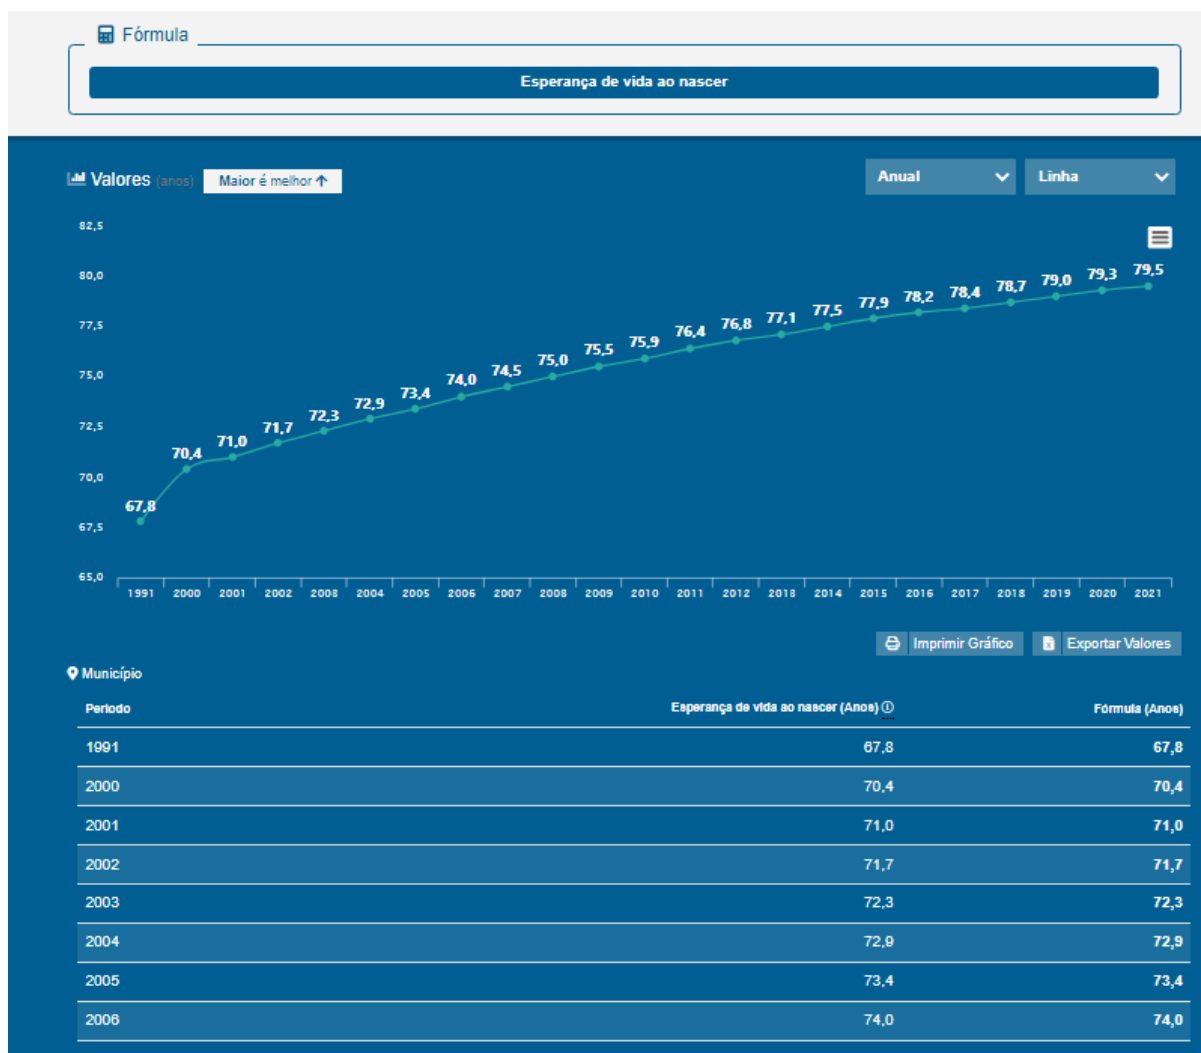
Fórmula

Esperança de vida ao nascer

Valores (anos) Maior é melhor

Anual Linha

82,5
80,0
77,5
75,0
72,5
70,0
67,5
65,0

67,8 70,4 71,0 71,7 72,3 72,9 73,4 74,0 74,5 75,0 75,5 75,9 76,4 76,8 77,1 77,5 77,9 78,2 78,4 78,7 79,0 79,3 79,5

1991 2000 2001 2002 2003 2004 2005 2006 2007 2008 2009 2010 2011 2012 2013 2014 2015 2016 2017 2018 2019 2020 2021

Imprimir Gráfico Exportar Valores

Município

| Período | Esperança de vida ao nascer (Anos) | Fórmula (Anos) |
|---|---|---|
| 1991 | 67,8 | 67,8 |
| 2000 | 70,4 | 70,4 |
| 2001 | 71,0 | 71,0 |
| 2002 | 71,7 | 71,7 |
| 2003 | 72,3 | 72,3 |
| 2004 | 72,9 | 72,9 |
| 2005 | 73,4 | 73,4 |
| 2006 | 74,0 | 74,0 |